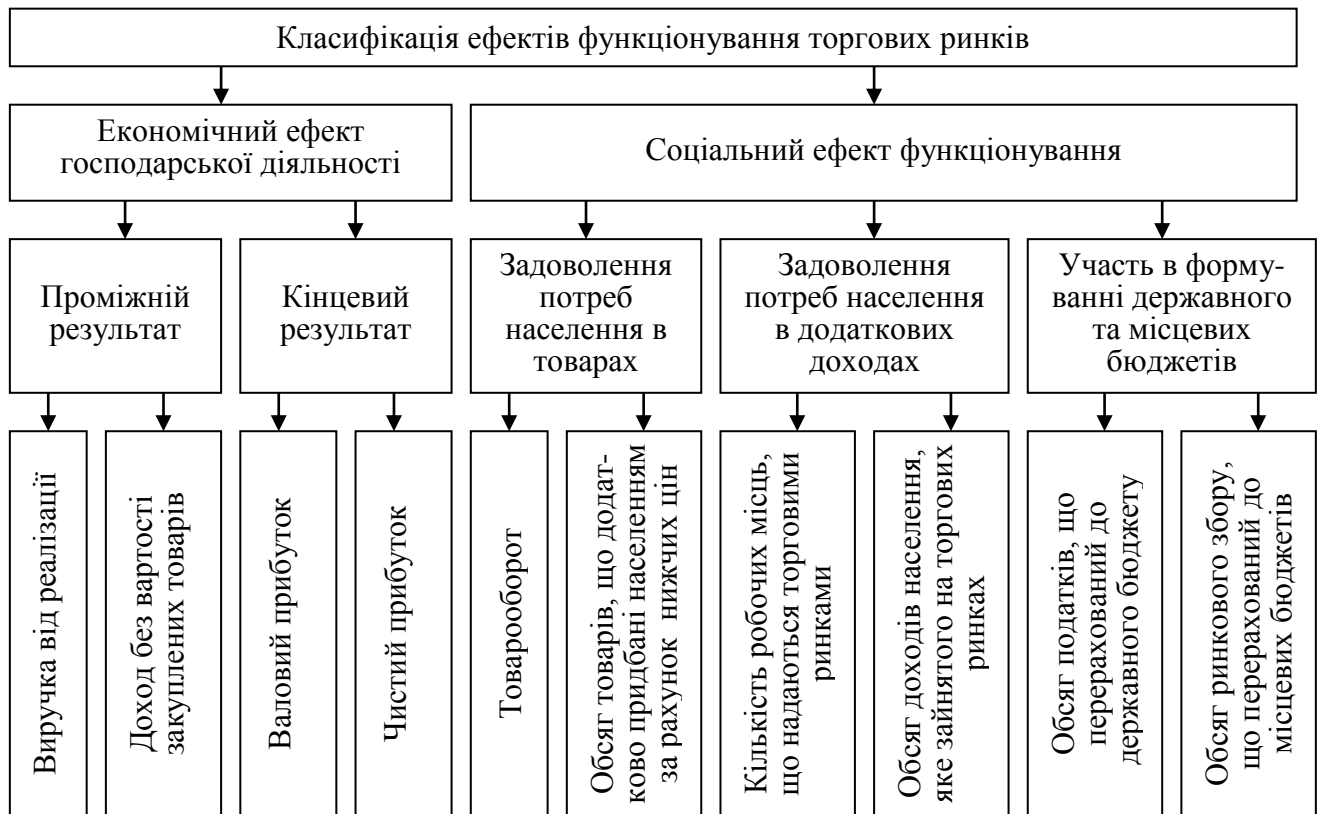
Класифікація ефектів функціонування торгових ринків

Економічний ефект господарської діяльності

Соціальний ефект функціонування

Проміжній результат

Кінцевий результат

Задоволення потреб населення в товарах

Задоволення потреб населення в додаткових доходах

Участь в формуванні державного та місцевих бюджетів

Виручка від реалізації

Доход без вартості закуплених товарів

Валовий прибуток

Чистий прибуток

Товарооборот

Обсяг товарів, що додатково придбані населенням за рахунок нижчих цін

Кількість робочих місць, що надаються торговими ринками

Обсяг доходів населення, яке зайнятого на торгових ринках

Обсяг податків, що перерахований до державного бюджету

Обсяг ринкового збору, що перерахований до місцевих бюджетів